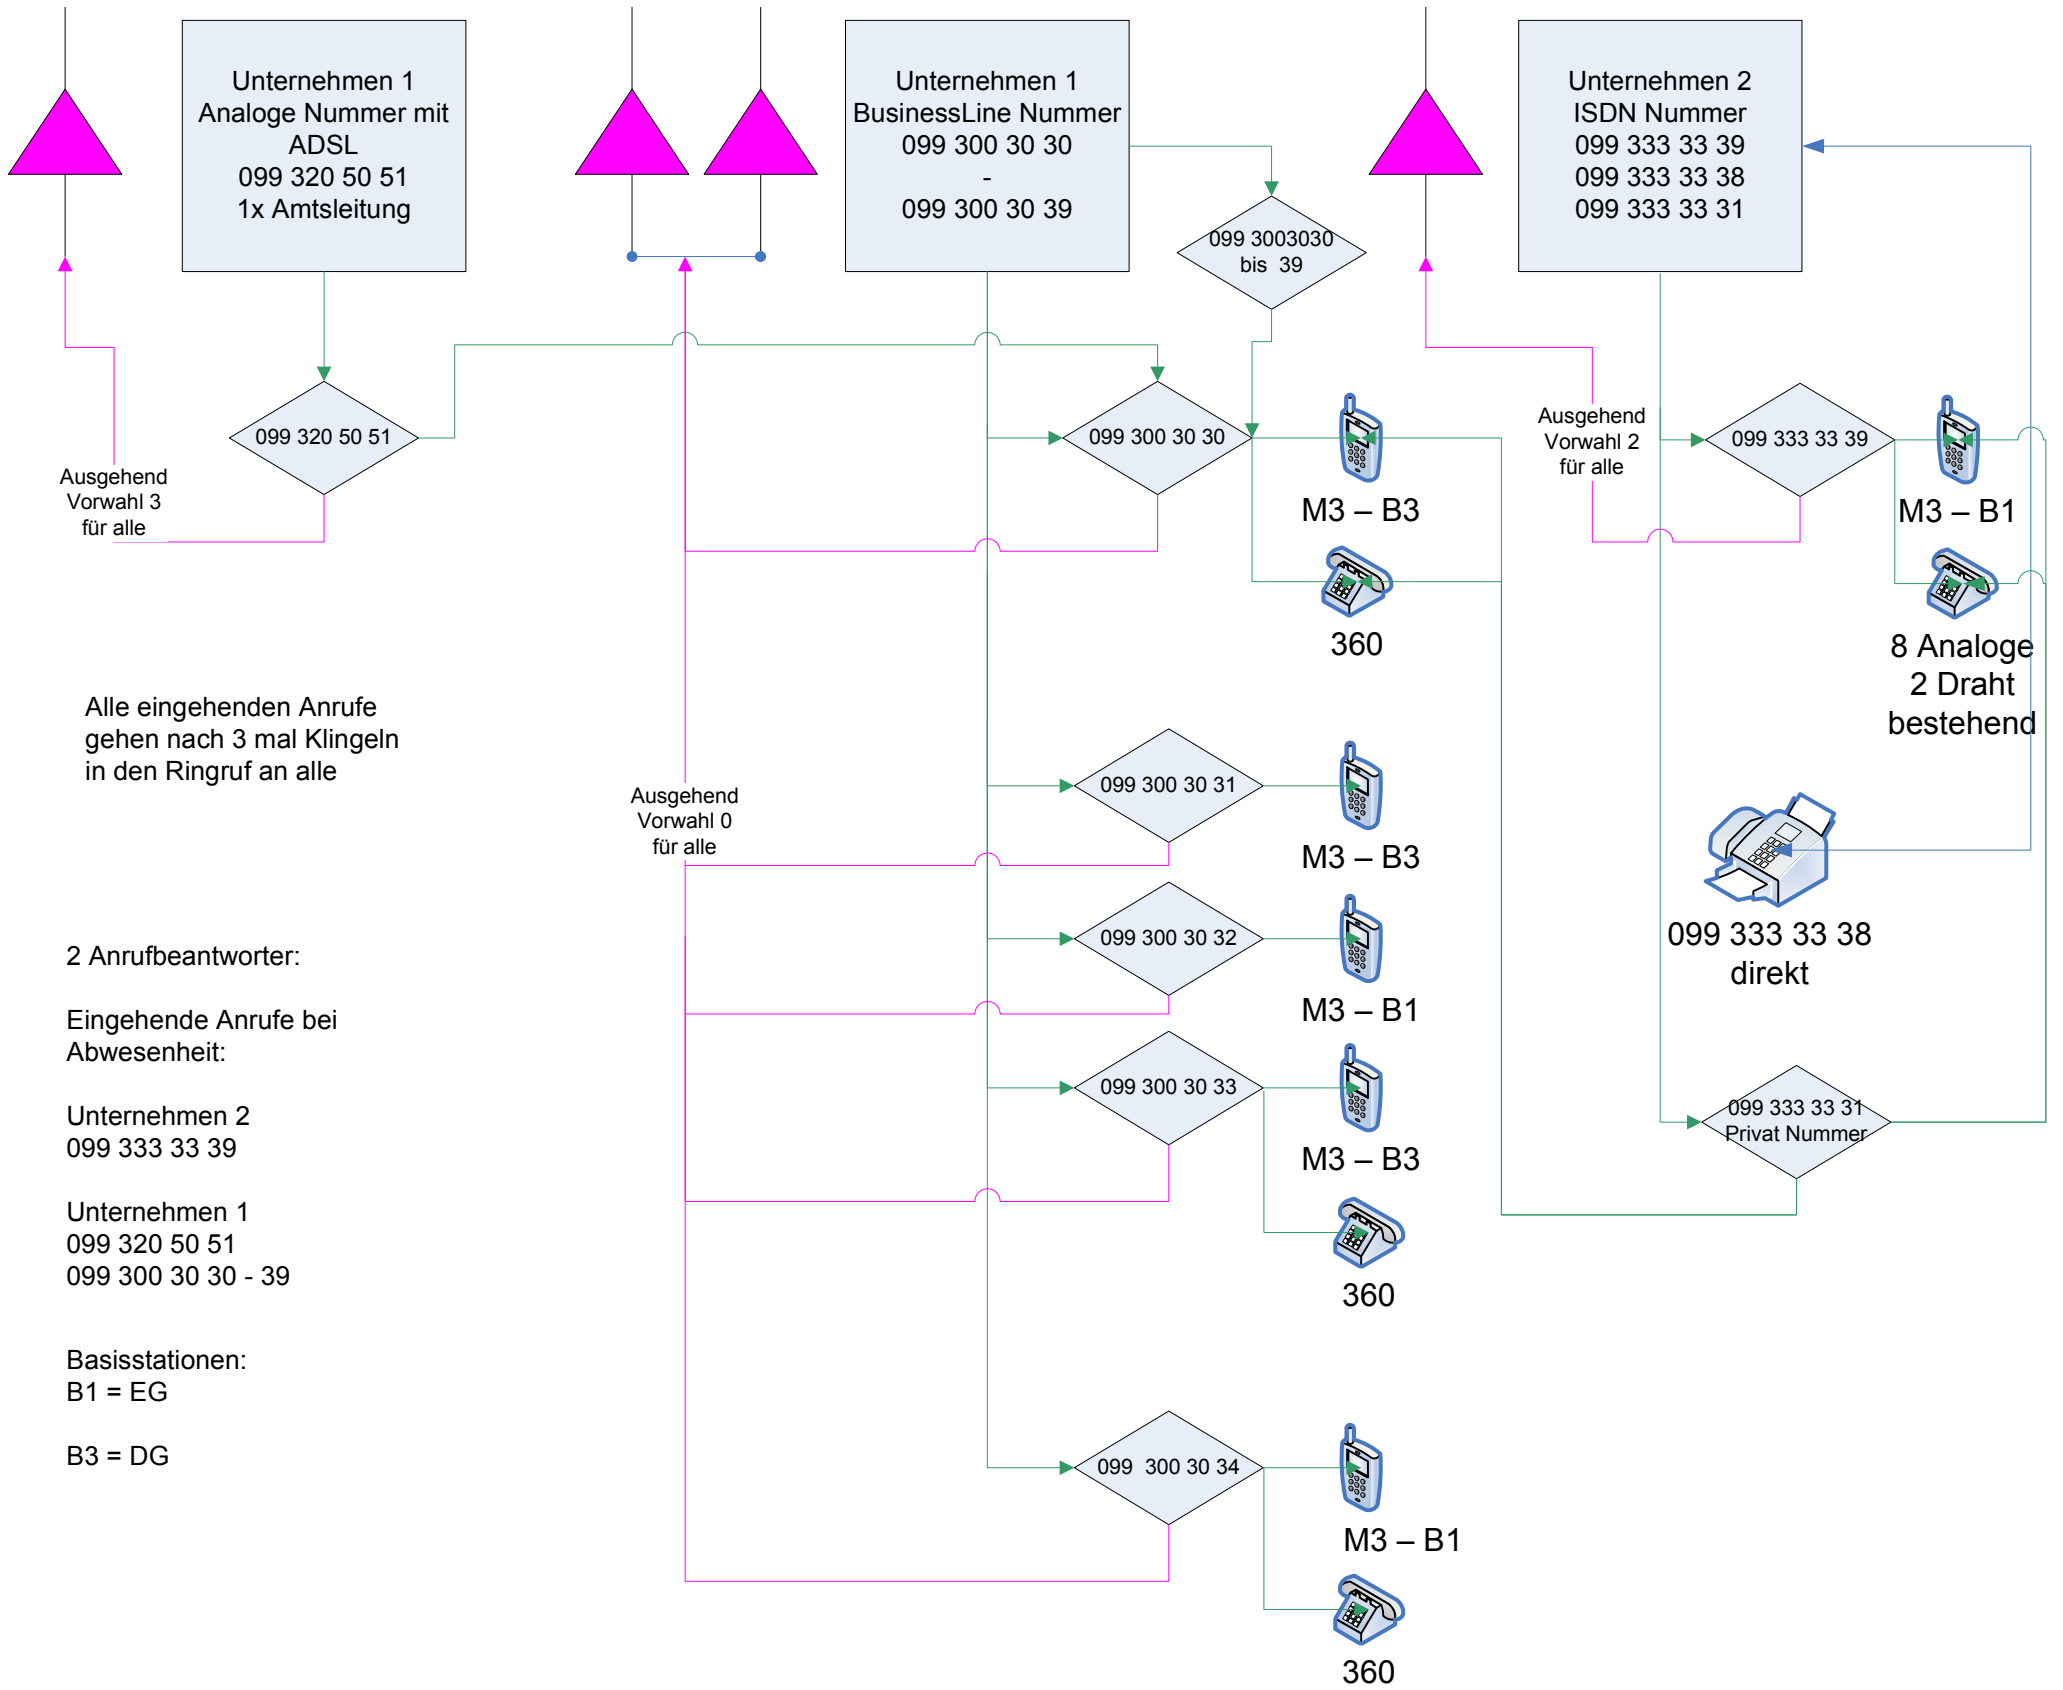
Unternehmen 1
Analoge Nummer mit
ADSL
099 320 50 51
1x Amtsleitung

Unternehmen 1
BusinessLine Nummer
099 300 30 30
-
099 300 30 39

Unternehmen 2
ISDN Nummer
099 333 33 39
099 333 33 38
099 333 33 31

099 3003030
bis 39

099 320 50 51

099 300 30 30

M3 – B3

360

Ausgehend
Vorwahl 3
für alle

Ausgehend
Vorwahl 2
für alle

099 333 33 39

M3 – B1

8 Analoge
2 Draht
bestehend

Alle eingehenden Anrufe gehen nach 3 mal Klingeln in den Ringruf an alle

099 300 30 31

M3 – B3

Ausgehend
Vorwahl 0
für alle

099 333 33 38
direkt

2 Anrufbeantworter:

Eingehende Anrufe bei Abwesenheit:

Unternehmen 2
099 333 33 39

Unternehmen 1
099 320 50 51
099 300 30 30 - 39

Basisstationen:
B1 = EG

B3 = DG

099 300 30 32

M3 – B1

099 300 30 33

M3 – B3

360

099 333 33 31
Privat Nummer

099 300 30 34

M3 – B1

360